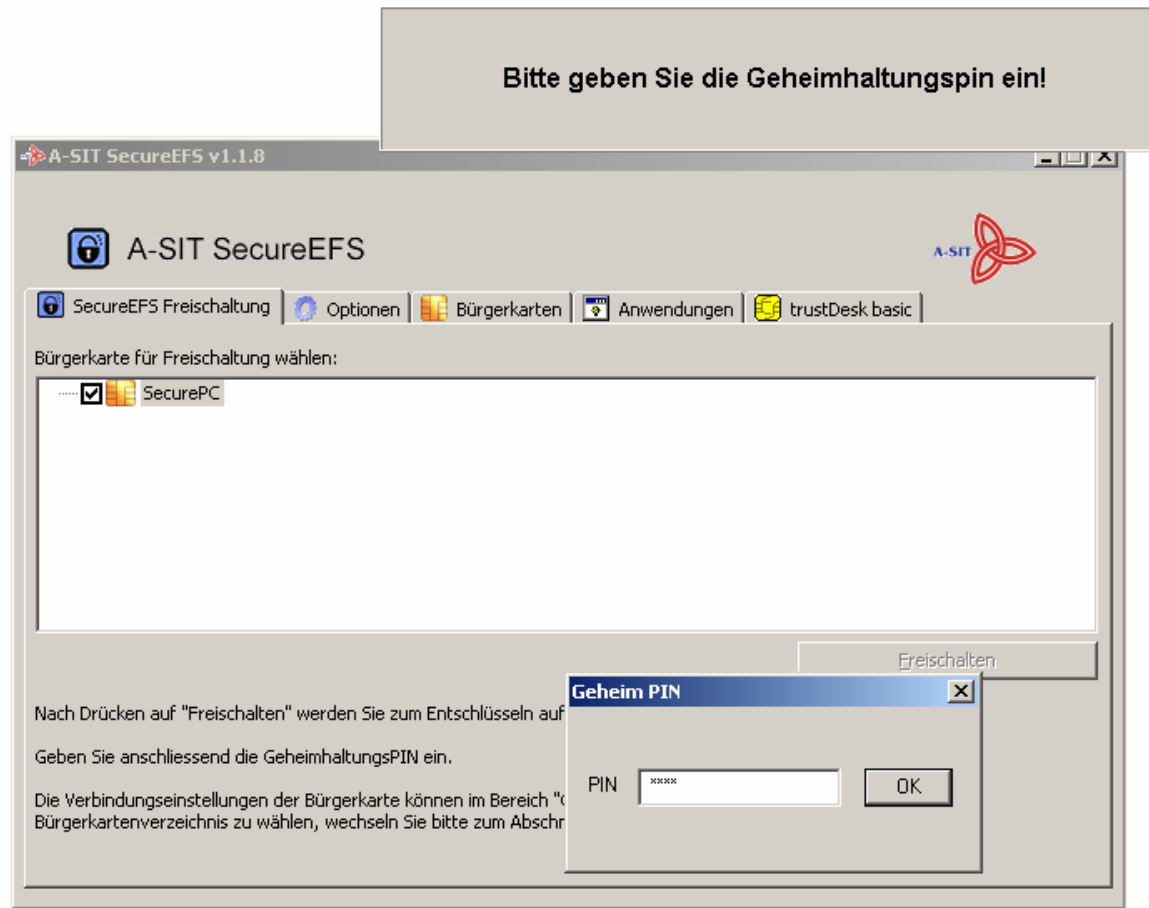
Bitte geben Sie die Geheimhaltungspin ein!

A-SIT SecureEFS v1.1.8

A-SIT SecureEFS

A-SIT

SecureEFS Freischaltung | Optionen | Bürgerkarten | Anwendungen | trustDesk basic

Bürgerkarte für Freischaltung wählen:

SecurePC

Freischalten

Nach Drücken auf "Freischalten" werden Sie zum Entschlüsseln auf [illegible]

Geben Sie anschliessend die GeheimhaltungsPIN ein.

Die Verbindungseinstellungen der Bürgerkarte können im Bereich "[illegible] Bürgerkartenverzeichnis zu wählen, wechseln Sie bitte zum Abschn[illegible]

Geheim PIN

PIN ****

OK